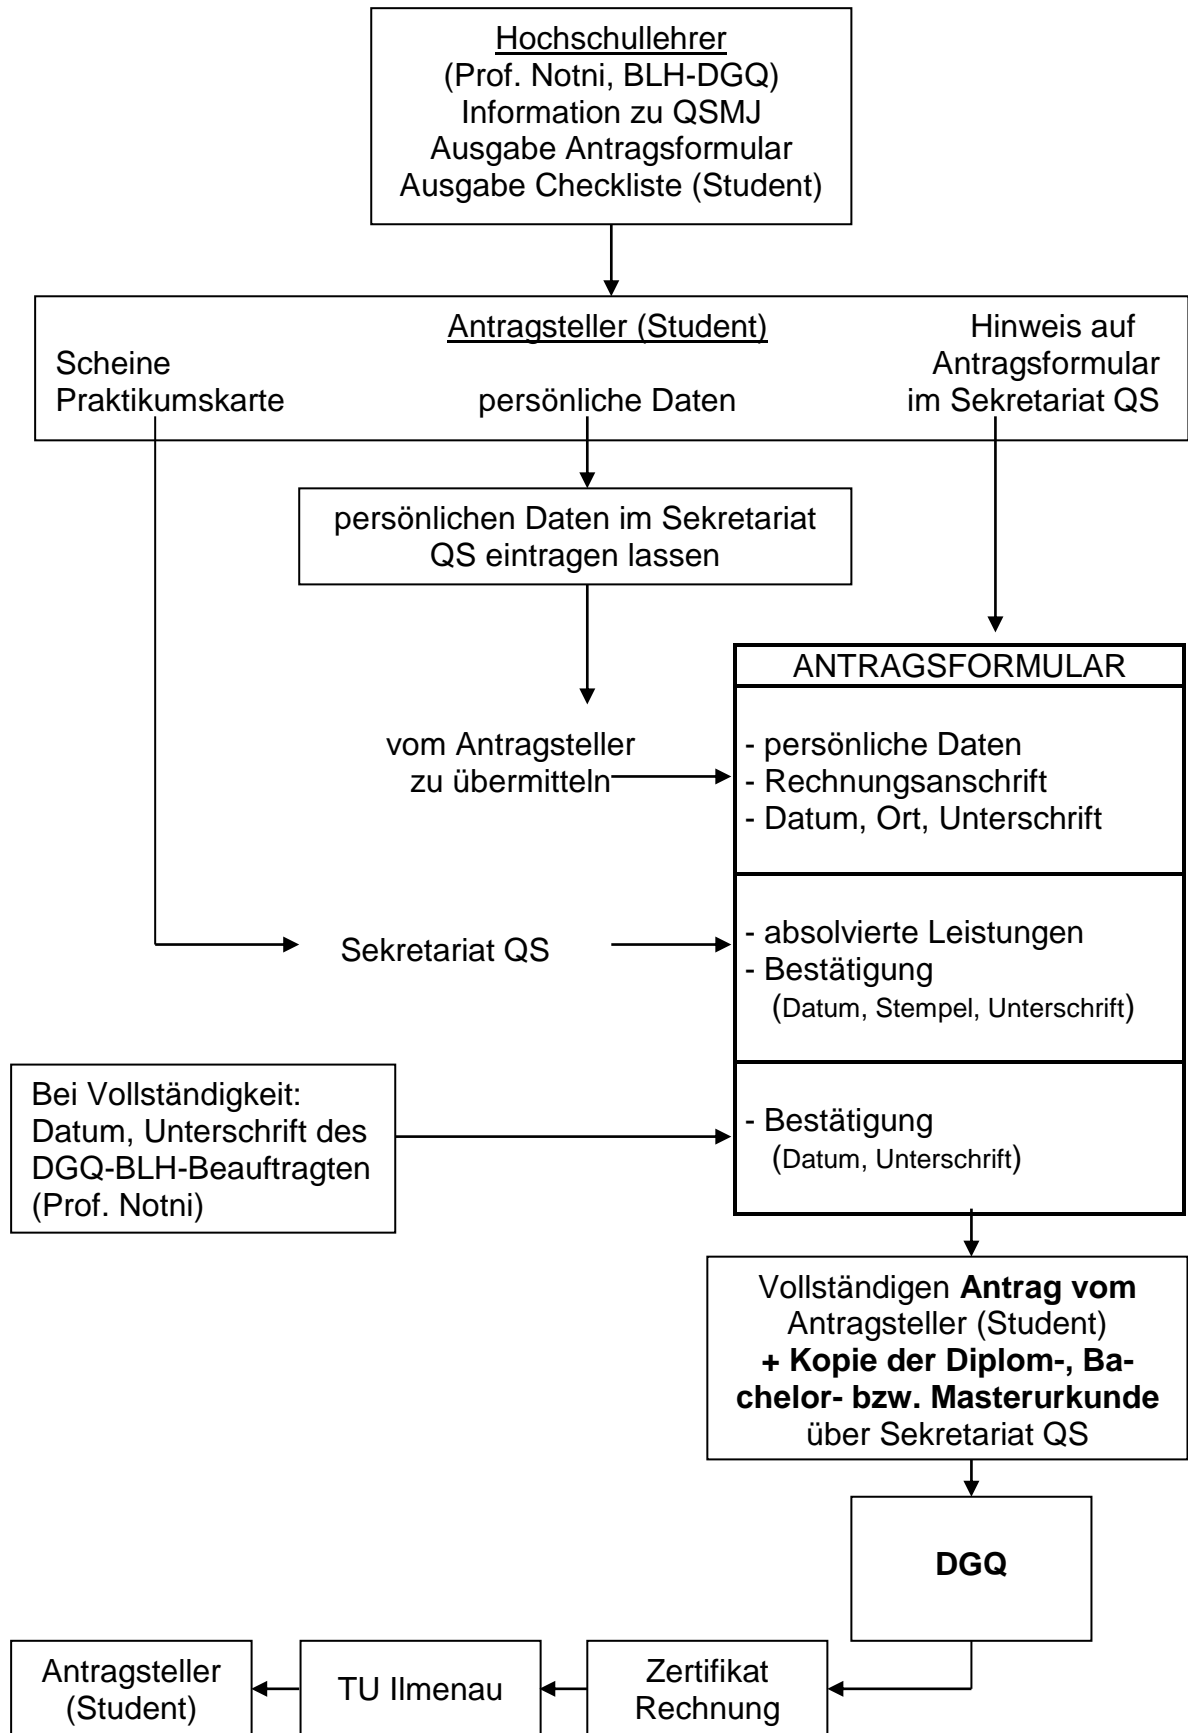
Hochschullehrer
(Prof. Notni, BLH-DGQ)
Information zu QSMJ
Ausgabe Antragsformular
Ausgabe Checkliste (Student)

Antragsteller (Student)

Scheine
Praktikumskarte

persönliche Daten

Hinweis auf
Antragsformular
im Sekretariat QS

persönlichen Daten im Sekretariat QS eintragen lassen

ANTRAGSFORMULAR

vom Antragsteller
zu übermitteln

- persönliche Daten
- Rechnungsanschrift
- Datum, Ort, Unterschrift

Sekretariat QS

- absolvierte Leistungen
- Bestätigung
(Datum, Stempel, Unterschrift)

Bei Vollständigkeit:
Datum, Unterschrift des DGQ-BLH-Beauftragten
(Prof. Notni)

- Bestätigung
(Datum, Unterschrift)

Vollständigen **Antrag vom** Antragsteller (Student) **+ Kopie der Diplom-, Bachelor- bzw. Masterurkunde** über Sekretariat QS

**DGQ**

Antragsteller
(Student)

TU Ilmenau

Zertifikat
Rechnung